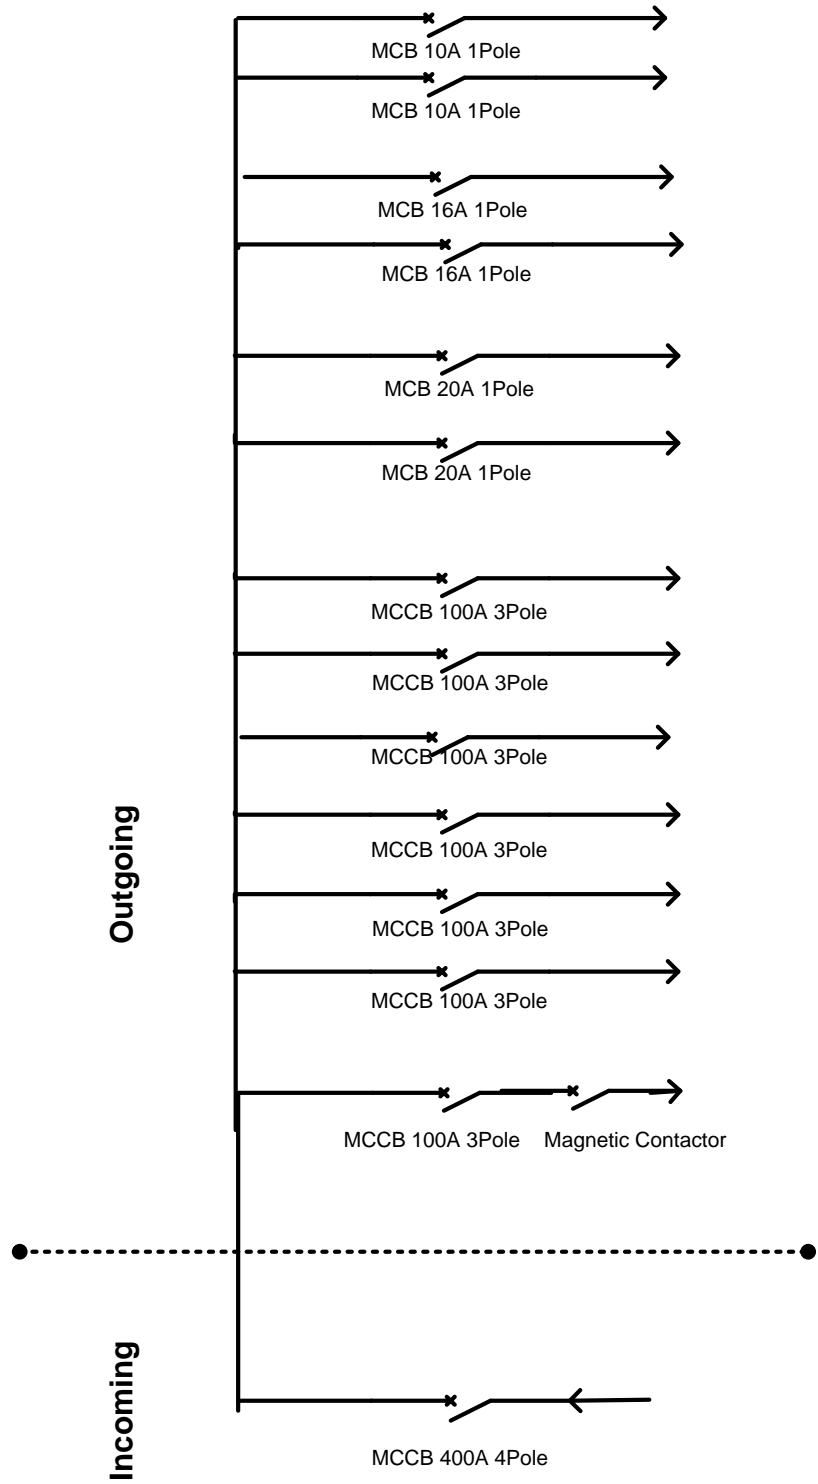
MCB 10A 1Pole
MCB 10A 1Pole
MCB 16A 1Pole
MCB 16A 1Pole
MCB 20A 1Pole
MCB 20A 1Pole
MCCB 100A 3Pole
MCCB 100A 3Pole
MCCB 100A 3Pole
MCCB 100A 3Pole
MCCB 100A 3Pole
MCCB 100A 3Pole
MCCB 100A 3Pole Magnetic Contactor

Outgoing

Incoming

MCCB 400A 4Pole